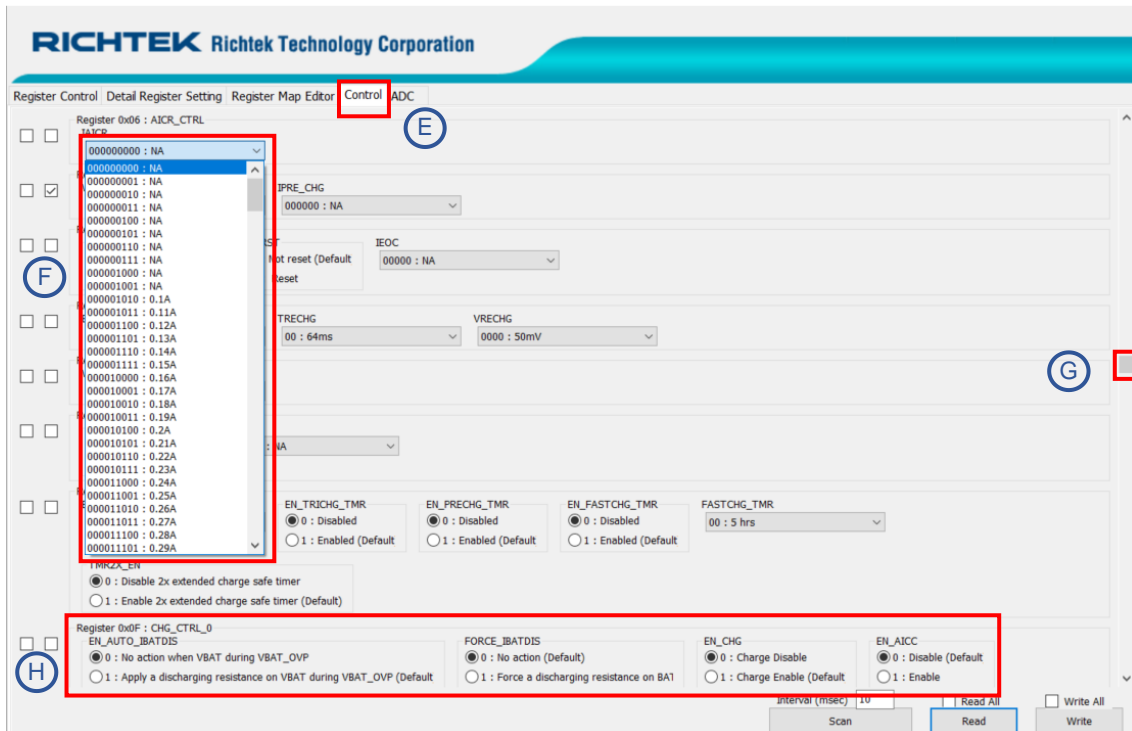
RICHTEK Richtek Technology Corporation

Register Control | Detail Register Setting | Register Map Editor | Control | ADC

E

Register 0x06 : AICR_CTRL
IAICR
000000000 : NA

000000000 : NA
000000001 : NA
000000010 : NA
000000011 : NA
000000100 : NA
000000101 : NA
000000110 : NA
000000111 : NA
000001000 : NA
000001001 : NA
000001010 : 0.1A
000001011 : 0.11A
000001100 : 0.12A
000001101 : 0.13A
000001110 : 0.14A
000001111 : 0.15A
000010000 : 0.16A
000010001 : 0.17A
000010010 : 0.18A
000010011 : 0.19A
000010100 : 0.2A
000010101 : 0.21A
000010110 : 0.22A
000010111 : 0.23A
000011000 : 0.24A
000011001 : 0.25A
000011010 : 0.26A
000011011 : 0.27A
000011100 : 0.28A
000011101 : 0.29A

IPRE_CHG
000000 : NA

F

RST
Not reset (Default
Reset

IEOC
00000 : NA

TRECHG
00 : 64ms

VRECHG
0000 : 50mV

G

NA

EN_TRICHG_TMR
0 : Disabled
1 : Enabled (Default

EN_PRECHG_TMR
0 : Disabled
1 : Enabled (Default

EN_FASTCHG_TMR
0 : Disabled
1 : Enabled (Default

FASTCHG_TMR
00 : 5 hrs

TMR2X_EN
0 : Disable 2x extended charge safe timer
1 : Enable 2x extended charge safe timer (Default)

Register 0x0F : CHG_CTRL_0
EN_AUTO_IBATDIS
0 : No action when VBAT during VBAT_OVP
1 : Apply a discharging resistance on VBAT during VBAT_OVP (Default

FORCE_IBATDIS
0 : No action (Default)
1 : Force a discharging resistance on BAT

EN_CHG
0 : Charge Disable
1 : Charge Enable (Default

EN_AICC
0 : Disable (Default
1 : Enable

H

Interval (msec) 10
Read All
Write All
Scan
Read
Write